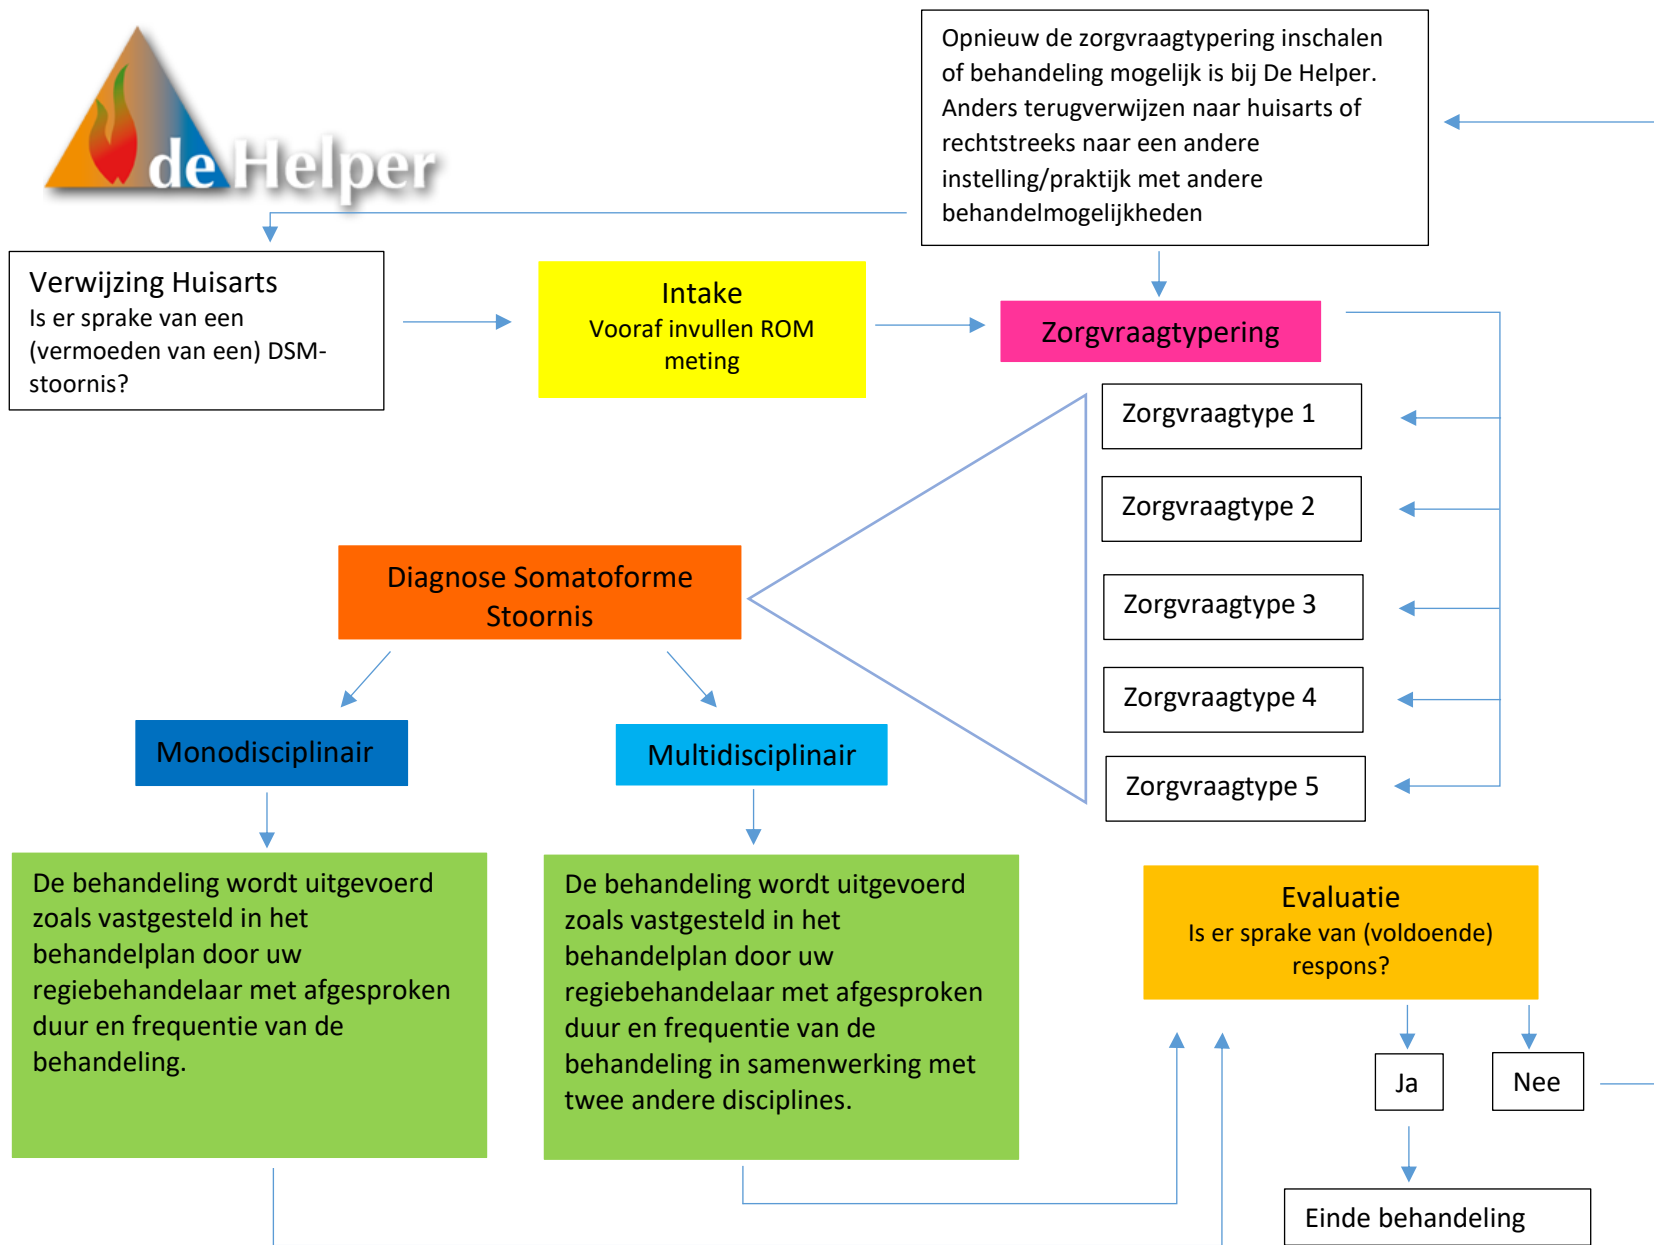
de Helper

Opnieuw de zorgvraagtypering inschalen of behandeling mogelijk is bij De Helper. Anders terugverwijzen naar huisarts of rechtstreeks naar een andere instelling/praktijk met andere behandelmogelijkheden

Verwijzing Huisarts
Is er sprake van een (vermoeden van een) DSM-stoornis?

Intake
Vooraf invullen ROM meting

Zorgvraagtypering

Zorgvraagtype 1

Zorgvraagtype 2

Zorgvraagtype 3

Zorgvraagtype 4

Zorgvraagtype 5

Diagnose Somatoforme Stoornis

Monodisciplinair

Multidisciplinair

De behandeling wordt uitgevoerd zoals vastgesteld in het behandelplan door uw regiebehandelaar met afgesproken duur en frequentie van de behandeling.

De behandeling wordt uitgevoerd zoals vastgesteld in het behandelplan door uw regiebehandelaar met afgesproken duur en frequentie van de behandeling in samenwerking met twee andere disciplines.

Evaluatie
Is er sprake van (voldoende) respons?

Ja

Nee

Einde behandeling